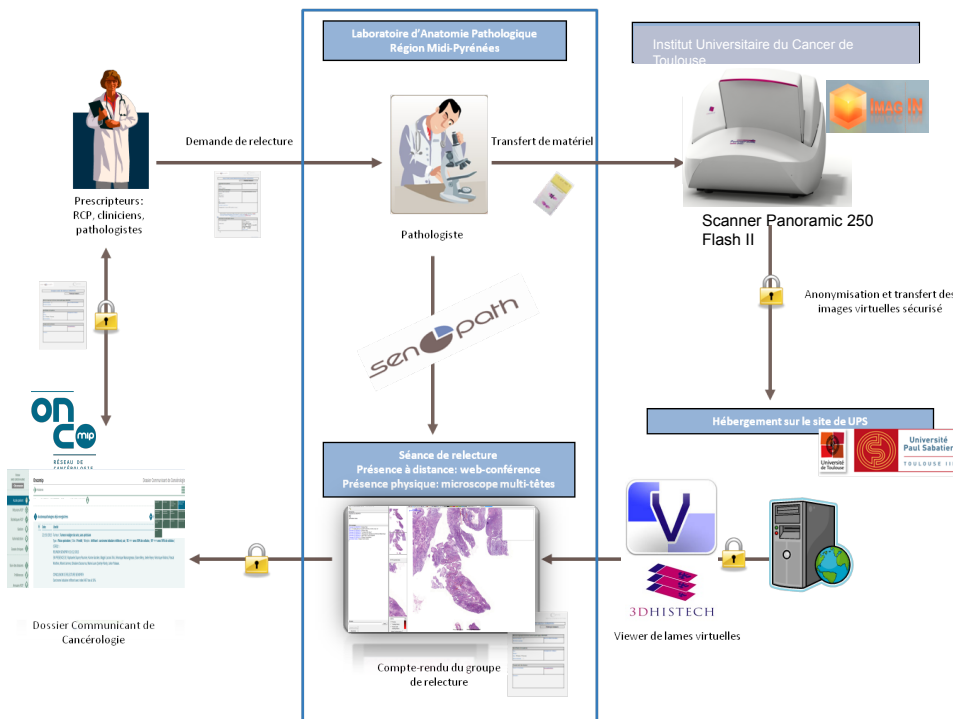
Laboratoire d'Anatomie Pathologique
Région Midi-Pyrénées

Institut Universitaire du Cancer de Toulouse

Prescripteurs: RCP, cliniciens, pathologistes

Demande de relecture

Pathologiste

Transfert de matériel

IMAG IN

Scanner Panoramic 250 Flash II

Anonymisation et transfert des images virtuelles sécurisé

sen path

Hébergement sur le site de UPS

Université de Toulouse

Université Paul Sabatier TOULOUSE III

ONCO MIP
RÉSEAU DE CANCÉROLOGIE

Séance de relecture
Présence à distance: web-conférence
Présence physique: microscope multi-têtes

3DHISTECH

Viewer de lames virtuelles

Dossier Communicant de Cancérologie

Compte-rendu du groupe de relecture